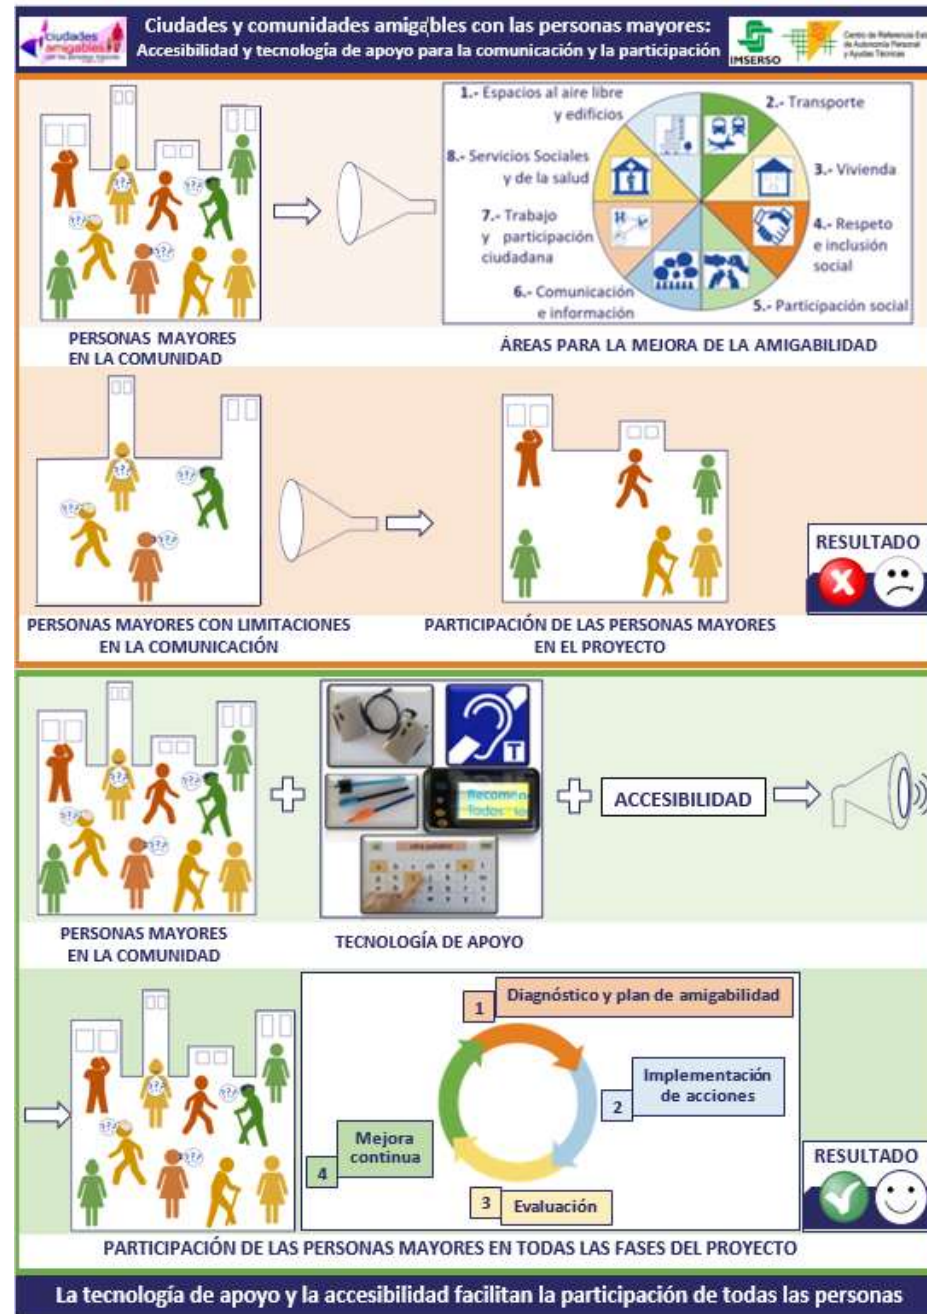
Ciudades amigables

Ciudades y comunidades amigables con las personas mayores:
Accesibilidad y tecnología de apoyo para la comunicación y la participación

IMSERSO

Centro de Referencia Estatal de Autonomía Personal y Ayudas Técnicas

1.- Espacios al aire libre y edificios

2.- Transporte

3.- Vivienda

4.- Respeto e inclusión social

5.- Participación social

6.- Comunicación e información

7.- Trabajo y participación ciudadana

8.- Servicios Sociales y de la salud

PERSONAS MAYORES EN LA COMUNIDAD

ÁREAS PARA LA MEJORA DE LA AMIGABILIDAD

PERSONAS MAYORES CON LIMITACIONES EN LA COMUNICACIÓN

PARTICIPACIÓN DE LAS PERSONAS MAYORES EN EL PROYECTO

RESULTADO

T

Recomp todos

ACCESIBILIDAD

PERSONAS MAYORES EN LA COMUNIDAD

TECNOLOGÍA DE APOYO

1 Diagnóstico y plan de amigabilidad

2 Implementación de acciones

3 Evaluación

4 Mejora continua

RESULTADO

PARTICIPACIÓN DE LAS PERSONAS MAYORES EN TODAS LAS FASES DEL PROYECTO

La tecnología de apoyo y la accesibilidad facilitan la participación de todas las personas